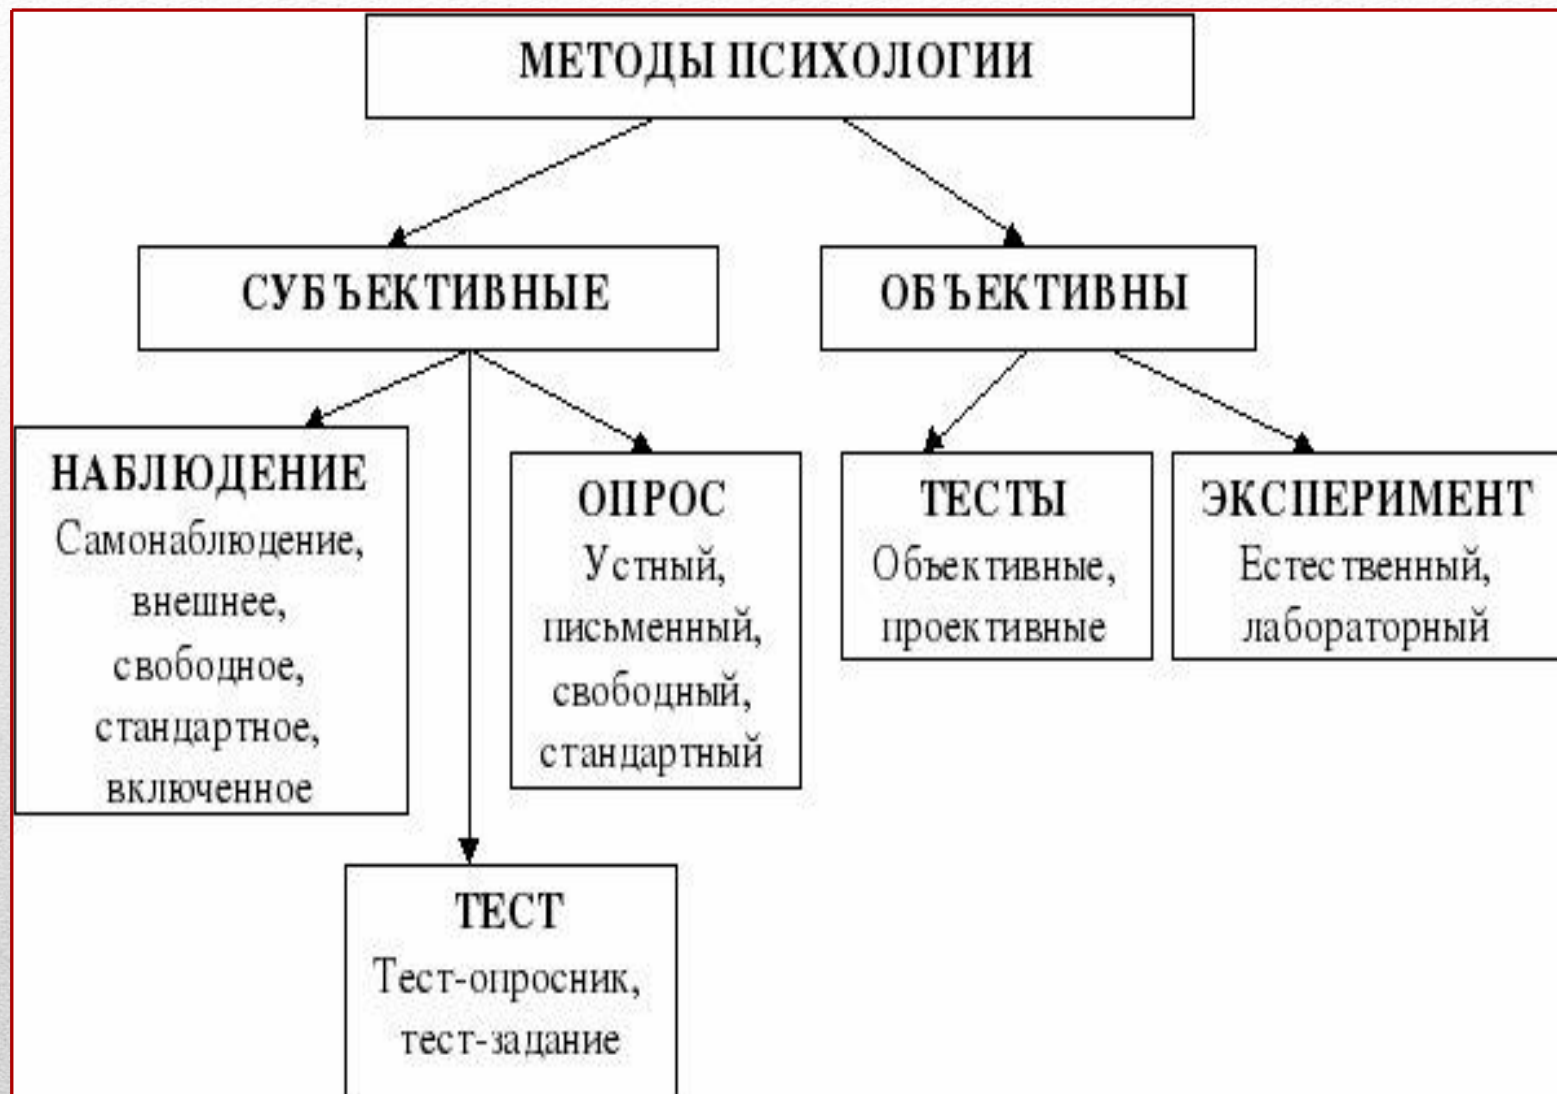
МЕТОДЫ ПСИХОЛОГИИ

СУБЪЕКТИВНЫЕ

ОБЪЕКТИВНЫ

НАБЛЮДЕНИЕ
Самонаблюдение, внешнее, свободное, стандартное, включенное

ОПРОС
Устный, письменный, свободный, стандартный

ТЕСТЫ
Объективные, проективные

ЭКСПЕРИМЕНТ
Естественный, лабораторный

ТЕСТ
Тест-опросник, тест-задание